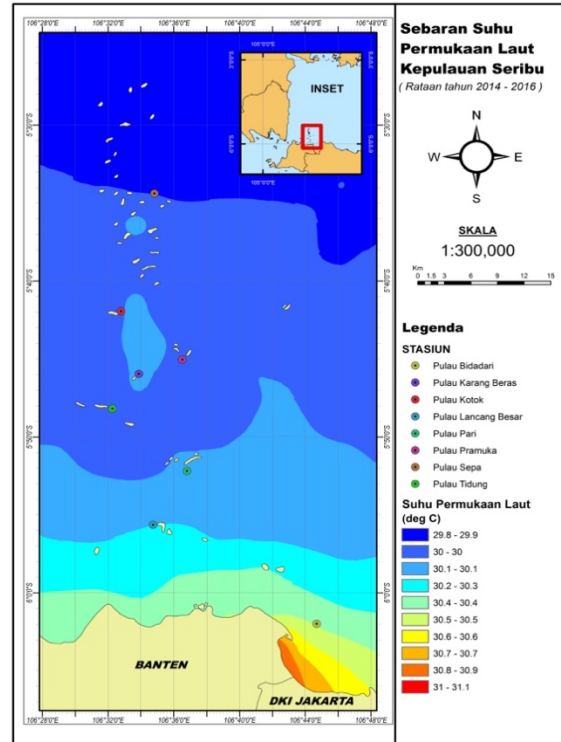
106°28'0"E 106°32'0"E 106°36'0"E 106°40'0"E 106°44'0"E 106°48'0"E

5°30'0"S 5°40'0"S 5°50'0"S 6°0'0"S

INSET

105°0'0"E

BANTEN

DKI JAKARTA

Sebaran Suhu Permukaan Laut Kepulauan Seribu

( Rataan tahun 2014 - 2016 )

N

W E

S

SKALA

1:300,000

Km
0 1.5 3 6 9 12 15

Legenda

STASIUN

Pulau Bidadari
Pulau Karang Beras
Pulau Kotok
Pulau Lancang Besar
Pulau Pari
Pulau Pramuka
Pulau Sepa
Pulau Tidung

Suhu Permukaan Laut (deg C)

29.8 - 29.9
30 - 30
30.1 - 30.1
30.2 - 30.3
30.4 - 30.4
30.5 - 30.5
30.6 - 30.6
30.7 - 30.7
30.8 - 30.9
31 - 31.1